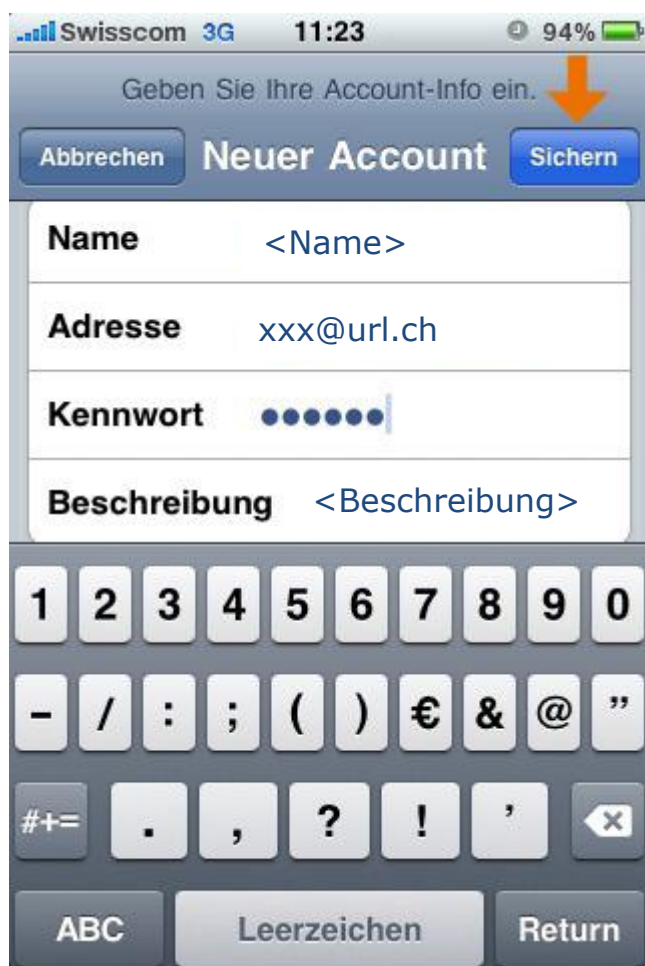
Swisscom 3G 11:23 94%

Geben Sie Ihre Account-Info ein.

Abbrechen Neuer Account Sichern

Name <Name>

Adresse xxx@url.ch

Kennwort ••••••

Beschreibung <Beschreibung>

1 2 3 4 5 6 7 8 9 0

- / : ; ( ) € & @ "

#+= . , ? ! '

ABC Leerzeichen Return